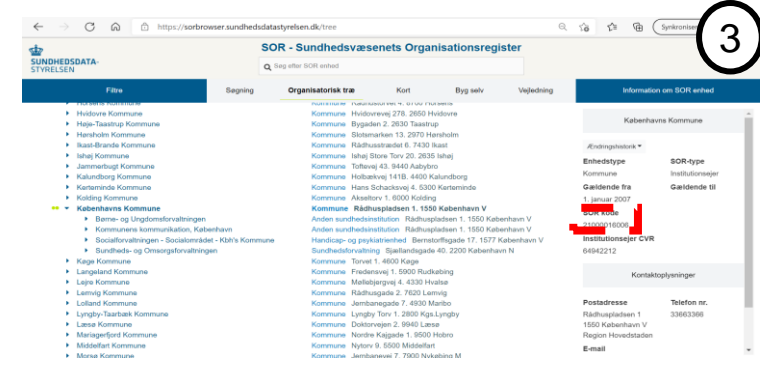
https://sorbrowser.sundhedsdatastyrelsen.dk/tree

Synkronise

3

SUNDHEDSDATA-STYRELSEN

SOR - Sundhedsvæsenets Organisationsregister

Søg efter SOR enhed

Filtre | Søgning | Organisatorisk træ | Kort | Byg selv | Vejledning | Information om SOR enhed

Horsens Kommune | Kommune Rådhustorvet 4. 8700 Horsens
Hvidovre Kommune | Kommune Hvidovrevej 278. 2650 Hvidovre
Høje-Taastrup Kommune | Kommune Bygaden 2. 2630 Taastrup
Hørsholm Kommune | Kommune Slotsmarken 13. 2970 Hørsholm
Ikast-Brande Kommune | Kommune Rådhusstrædet 6. 7430 Ikast
Ishøj Kommune | Kommune Ishøj Store Torv 20. 2635 Ishøj
Jammerbugt Kommune | Kommune Toftevej 43. 9440 Aabybro
Kalundborg Kommune | Kommune Holbækvej 141B. 4400 Kalundborg
Kerteminde Kommune | Kommune Hans Schacksvej 4. 5300 Kerteminde
Kolding Kommune | Kommune Akseltorv 1. 6000 Kolding
Københavns Kommune | Kommune Rådhuspladsen 1. 1550 København V
Børne- og Ungdomsforvaltningen | Anden sundhedsinstitution Rådhuspladsen 1. 1550 København V
Kommunens kommunikation, København | Anden sundhedsinstitution Rådhuspladsen 1. 1550 København V
Socialforvaltningen - Socialområdet - Kbh's Kommune | Handicap- og psykiatrienhed Bernstorffsgade 17. 1577 København V
Sundheds- og Omsorgsforvaltningen | Sundhedsforvaltning Sjællandsgade 40. 2200 København N
Køge Kommune | Kommune Torvet 1. 4600 Køge
Langeland Kommune | Kommune Fredensvej 1. 5900 Rudkøbing
Lejre Kommune | Kommune Møllebjergvej 4. 4330 Hvalsø
Lemvig Kommune | Kommune Rådhusgade 2. 7620 Lemvig
Lolland Kommune | Kommune Jernbanegade 7. 4930 Maribo
Lyngby-Taarbæk Kommune | Kommune Lyngby Torv 1. 2800 Kgs.Lyngby
Læsø Kommune | Kommune Doktorvejen 2. 9940 Læsø
Mariagerfjord Kommune | Kommune Nordre Kajgade 1. 9500 Hobro
Middelfart Kommune | Kommune Nytorv 9. 5500 Middelfart
Morsø Kommune | Kommune Jernbanevej 7. 7900 Nykøbing M

Københavns Kommune

Ændringshistorik

Enhedstype
Kommune
SOR-type
Institutionsejer
Gældende fra
1. januar 2007
Gældende til
SOR kode
21000016006
Institutionsejer CVR
64942212

Kontaktoplysninger

Postadresse
Rådhuspladsen 1
1550 København V
Region Hovedstaden
Telefon nr.
33663366
E-mail